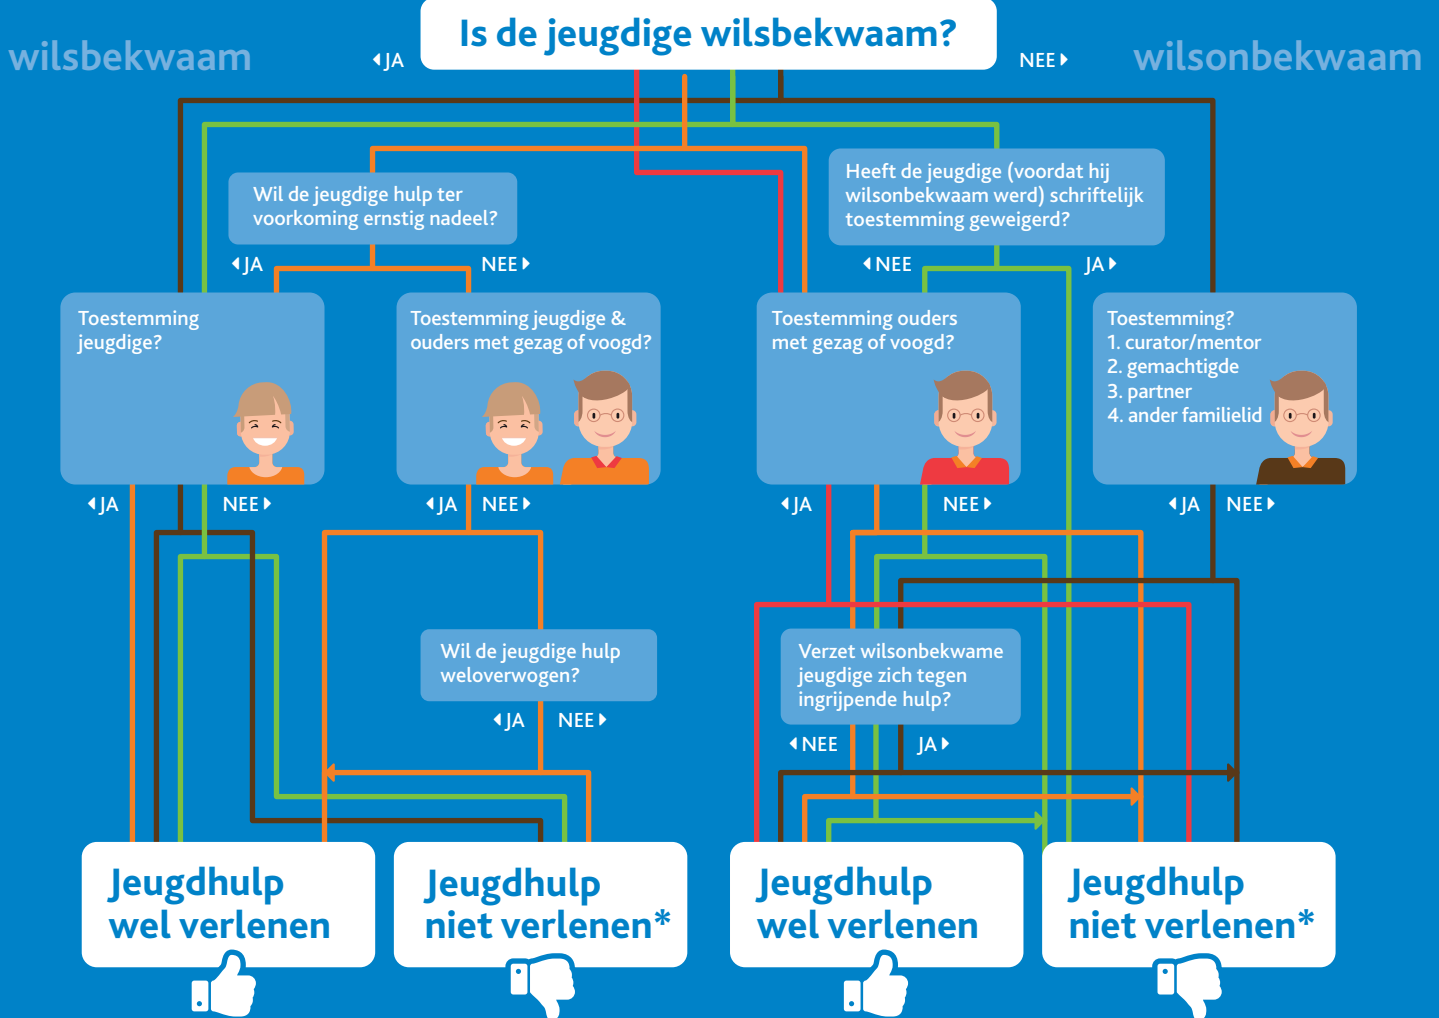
wilsbekwaam

JA

Is de jeugdige wilsbekwaam?

NEE

wilsonbekwaam

Wil de jeugdige hulp ter voorkoming ernstig nadeel?

JA

NEE

Heeft de jeugdige (voordat hij wilsonbekwaam werd) schriftelijk toestemming geweigerd?

NEE

JA

Toestemming jeugdige?

Toestemming jeugdige & ouders met gezag of voogd?

Toestemming ouders met gezag of voogd?

Toestemming?
1. curator/mentor
2. gemachtigde
3. partner
4. ander familielid

JA

NEE

JA

NEE

JA

NEE

JA

NEE

Wil de jeugdige hulp weloverwogen?

JA

NEE

Verzet wilsonbekwame jeugdige zich tegen ingrijpende hulp?

NEE

JA

Jeugdhulp wel verlenen

Jeugdhulp niet verlenen*

Jeugdhulp wel verlenen

Jeugdhulp niet verlenen*